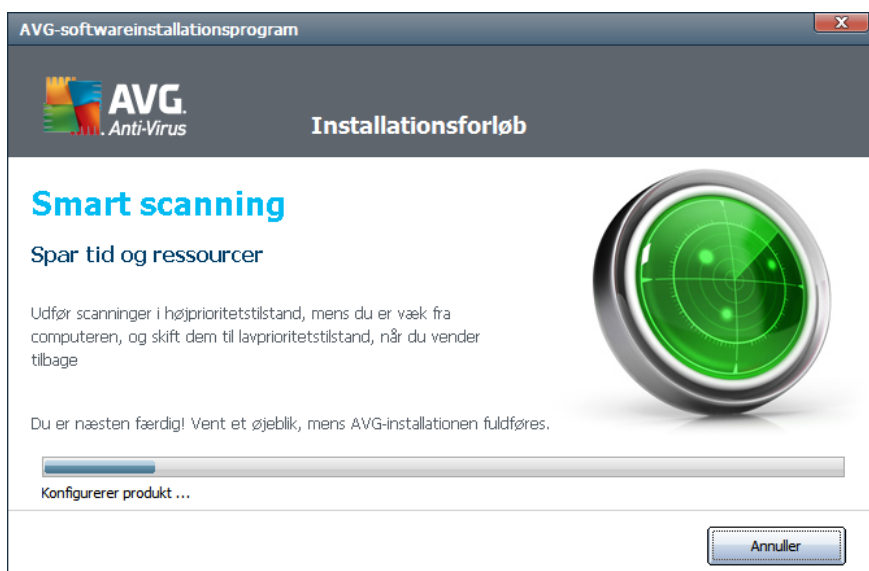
AVG-softwareinstallationsprogram

X

AVG. Anti-Virus

Installationsforløb

Smart scanning

Spar tid og ressourcer

Udfør scanninger i højprioritetstilstand, mens du er væk fra computeren, og skift dem til lavprioritetstilstand, når du vender tilbage

Du er næsten færdig! Vent et øjeblik, mens AVG-installationen fuldføres.

Konfigurerer produkt ...

Annuller